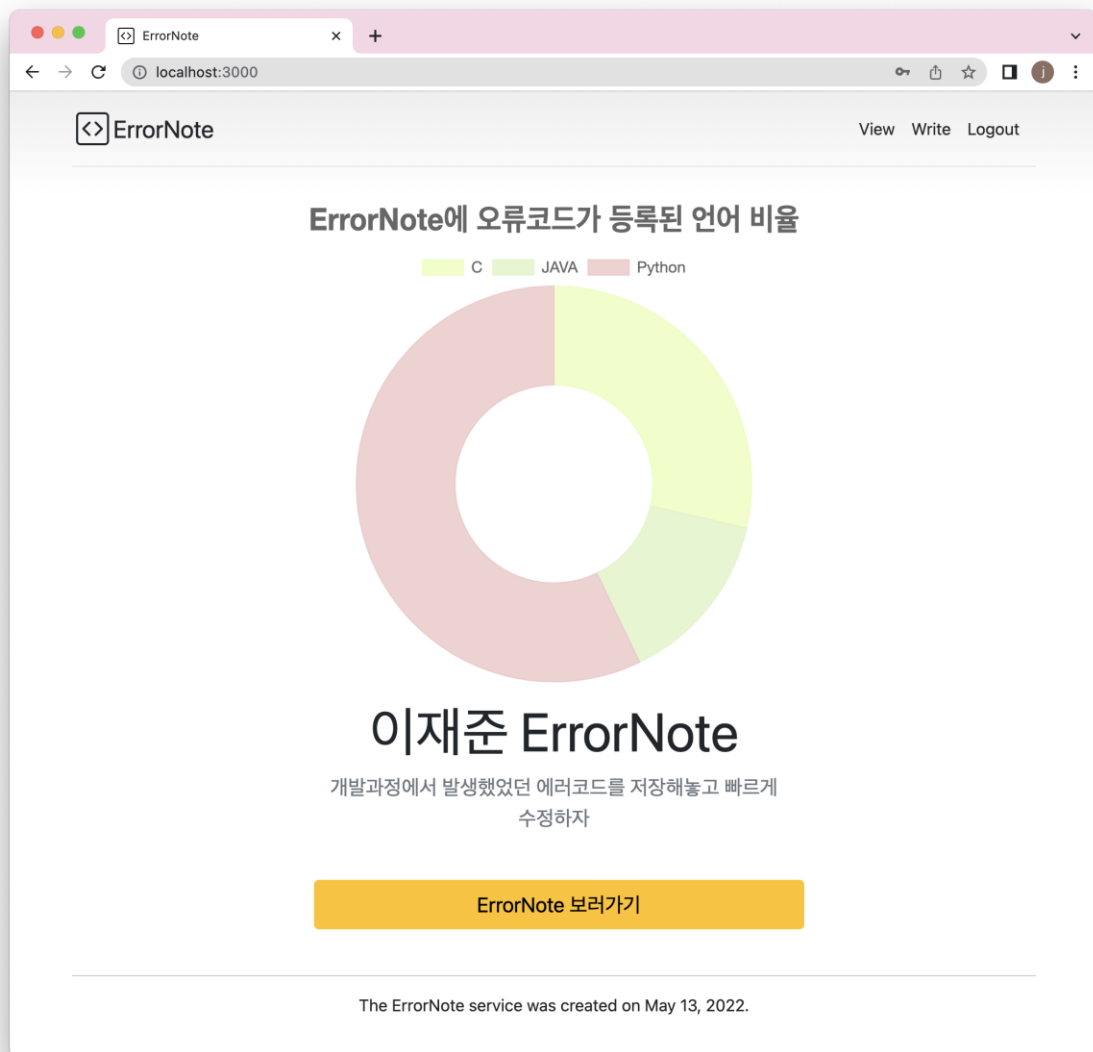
ErrorNote
localhost:3000

ErrorNote
View Write Logout

ErrorNote에 오류코드가 등록된 언어 비율

C JAVA Python

이재준 ErrorNote

개발과정에서 발생했었던 에러코드를 저장해놓고 빠르게 수정하자

ErrorNote 보러가기

The ErrorNote service was created on May 13, 2022.